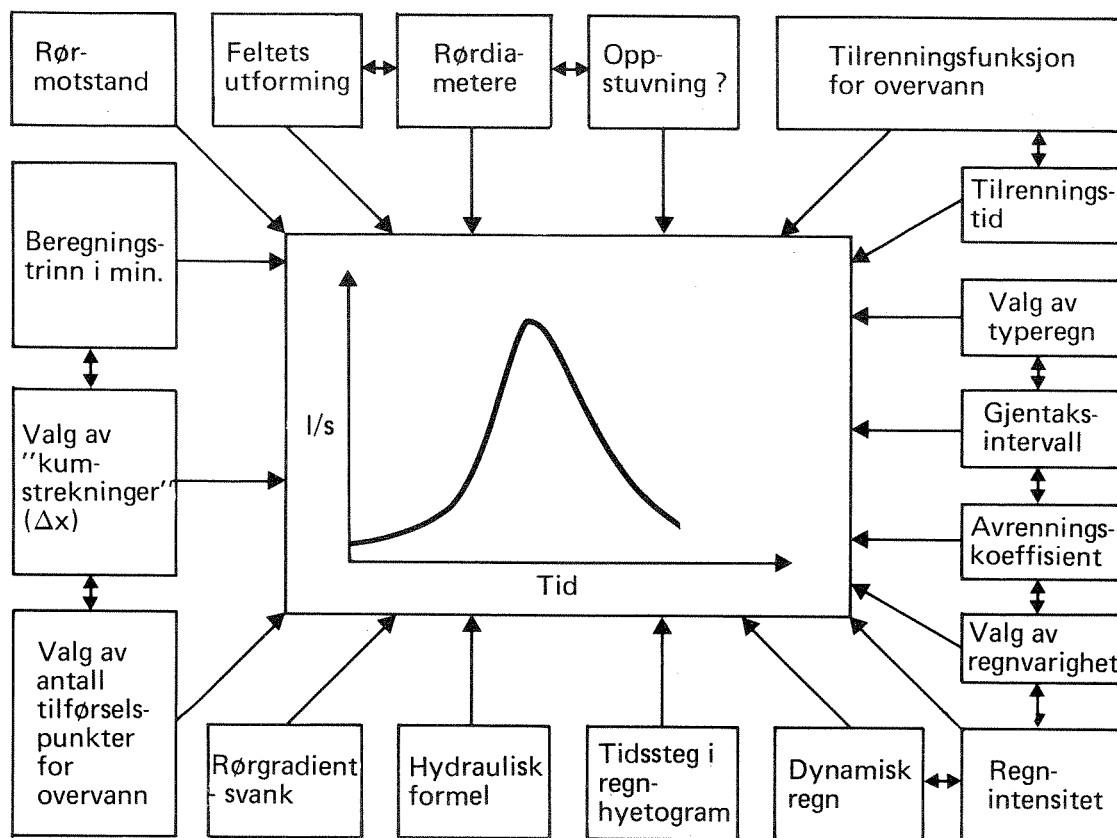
Rør-motstand

Feltets utforming

Rørdia-metere

Opp-stuvning ?

Tilrenningsfunksjon for overvann

Tilrennings-tid

Beregnings-trinn i min.

Valg av typeregn

Gjentaks-intervall

Valg av "kum-strekninger" ($\Delta$x)

Avrennings-koeffisient

l/s

Tid

Valg av regnvarighet

Valg av antall tilførsels-punkter for overvann

Rørgradient - svank

Hydraulisk formel

Tidssteg i regn-hyetogram

Dynamisk regn

Regn-intensitet